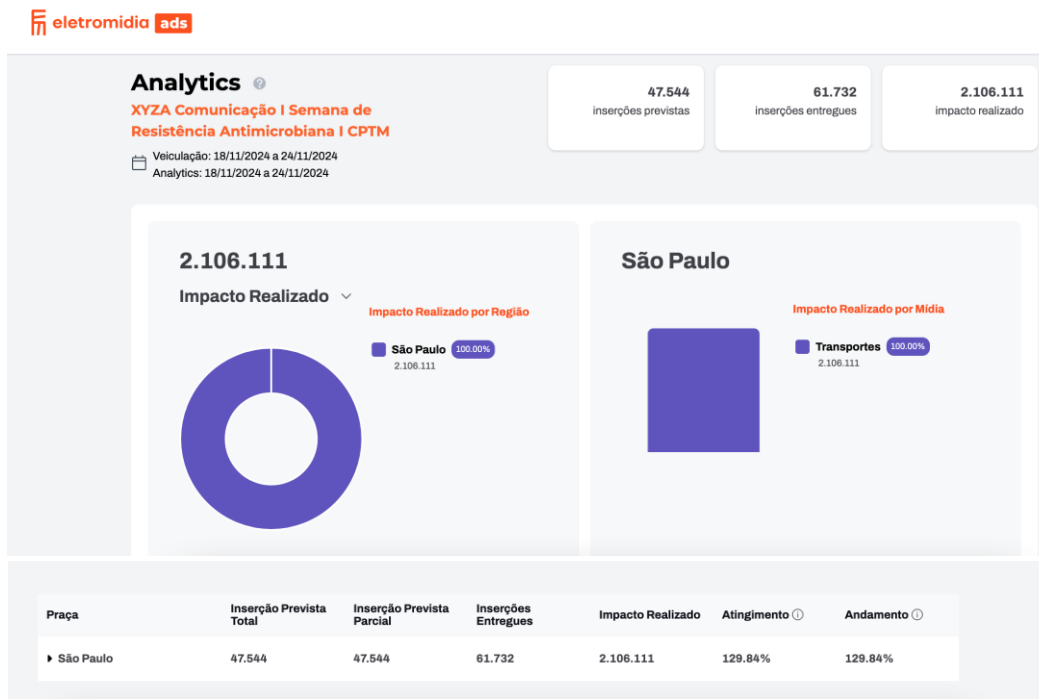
eletromidia ads

Analytics

XYZA Comunicação I Semana de Resistência Antimicrobiana I CPTM

Veiculação: 18/11/2024 a 24/11/2024
Analytics: 18/11/2024 a 24/11/2024

47.544
inserções previstas

61.732
inserções entregues

2.106.111
impacto realizado

2.106.111

Impacto Realizado

Impacto Realizado por Região

São Paulo 100.00%
2.106.111

São Paulo

Impacto Realizado por Mídia

Transportes 100.00%
2.106.111

| Praça | Inserção Prevista Total | Inserção Prevista Parcial | Inserções Entregues | Impacto Realizado | Atingimento | Andamento |
|---|---|---|---|---|---|---|
| São Paulo | 47.544 | 47.544 | 61.732 | 2.106.111 | 129.84% | 129.84% |